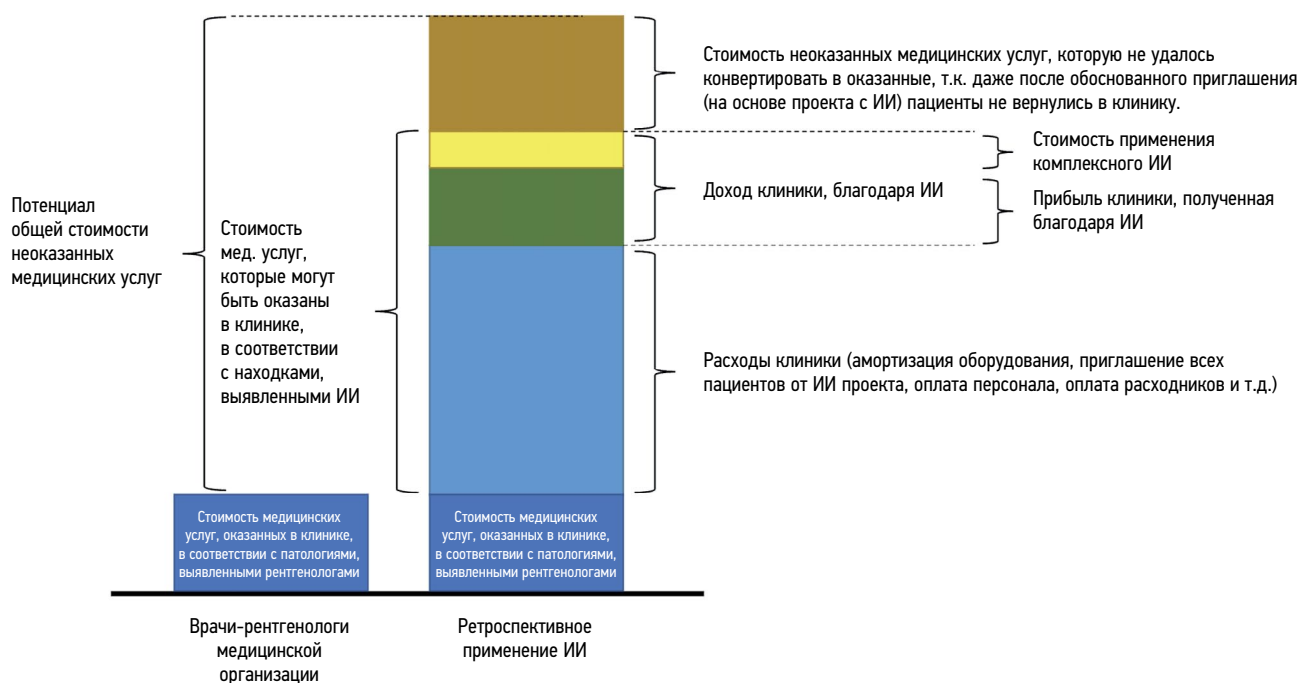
Потенциал общей стоимости неоказанных медицинских услуг

Стоимость мед. услуг, которые могут быть оказаны в клинике, в соответствии с находками, выявленными ИИ

Стоимость неоказанных медицинских услуг, которую не удалось конвертировать в оказанные, т.к. даже после обоснованного приглашения (на основе проекта с ИИ) пациенты не вернулись в клинику.

Стоимость применения комплексного ИИ

Доход клиники, благодаря ИИ

Прибыль клиники, полученная благодаря ИИ

Расходы клиники (амортизация оборудования, приглашение всех пациентов от ИИ проекта, оплата персонала, оплата расходников и т.д.)

Стоимость медицинских услуг, оказанных в клинике, в соответствии с патологиями, выявленными рентгенологами

Стоимость медицинских услуг, оказанных в клинике, в соответствии с патологиями, выявленными рентгенологами

Врачи-рентгенологи медицинской организации

Ретроспективное применение ИИ